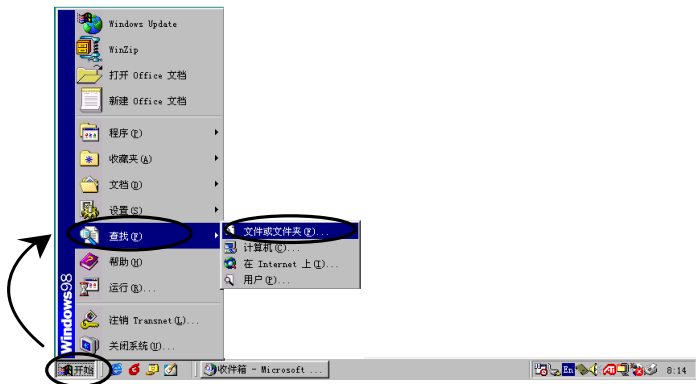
Windows Update

WinZip

打开 Office 文档

新建 Office 文档

程序(P)

收藏夹(A)

文档(D)

设置(S)

查找(F)

帮助(H)

运行(R)...

注销 Transnet(L)...

关闭系统(U)...

Windows98

文件或文件夹(F)...

计算机(C)...

在 Internet 上(I)...

用户(P)...

开始

收件箱 - Microsoft ...

En

8:14